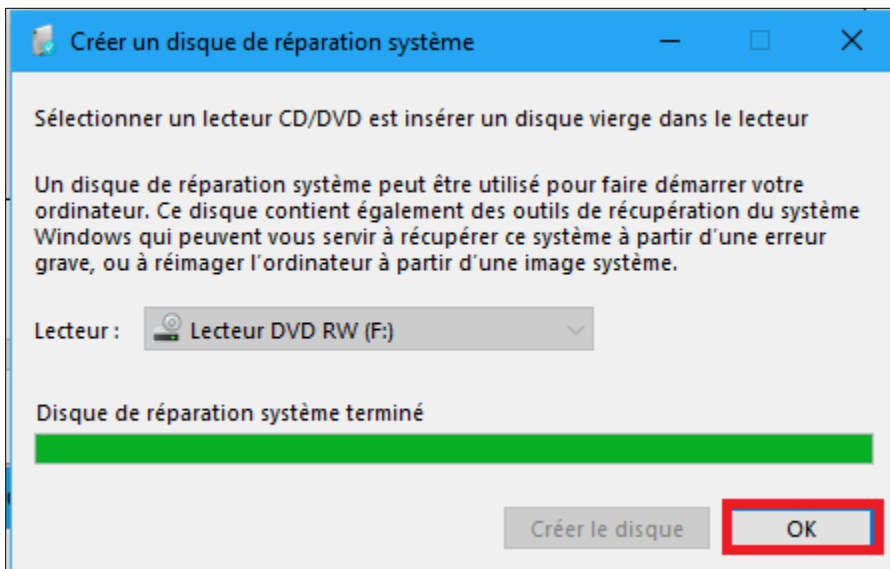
Créer un disque de réparation système

Sélectionner un lecteur CD/DVD est insérer un disque vierge dans le lecteur

Un disque de réparation système peut être utilisé pour faire démarrer votre ordinateur. Ce disque contient également des outils de récupération du système Windows qui peuvent vous servir à récupérer ce système à partir d'une erreur grave, ou à réimager l'ordinateur à partir d'une image système.

Lecteur : Lecteur DVD RW (F:)

Disque de réparation système terminé

Créer le disque

OK